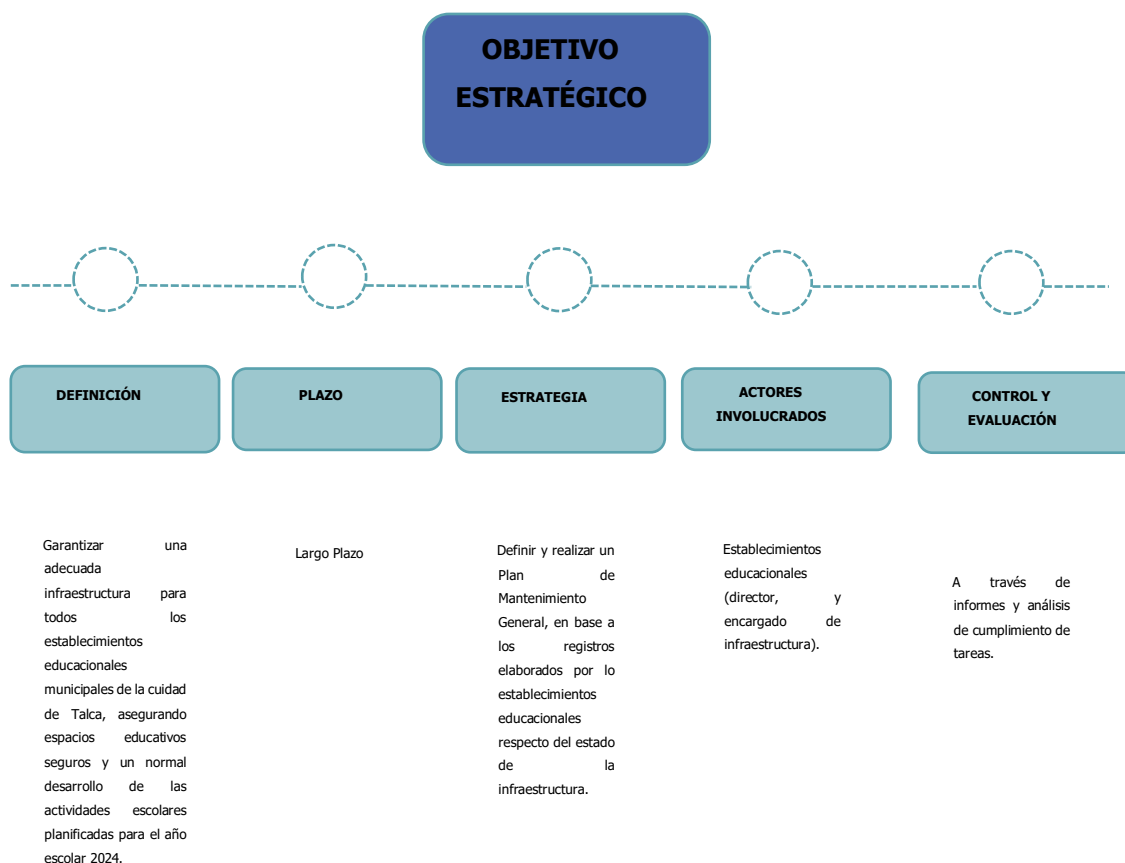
OBJETIVO ESTRATÉGICO

DEFINICIÓN

PLAZO

ESTRATEGIA

ACTORES INVOLUCRADOS

CONTROL Y EVALUACIÓN

Garantizar una adecuada infraestructura para todos los establecimientos educacionales municipales de la cuidad de Talca, asegurando espacios educativos seguros y un normal desarrollo de las actividades escolares planificadas para el año escolar 2024.

Largo Plazo

Definir y realizar un Plan de Mantenimiento General, en base a los registros elaborados por lo establecimientos educacionales respecto del estado de la infraestructura.

Establecimientos educacionales (director, y encargado de infraestructura).

A través de informes y análisis de cumplimiento de tareas.